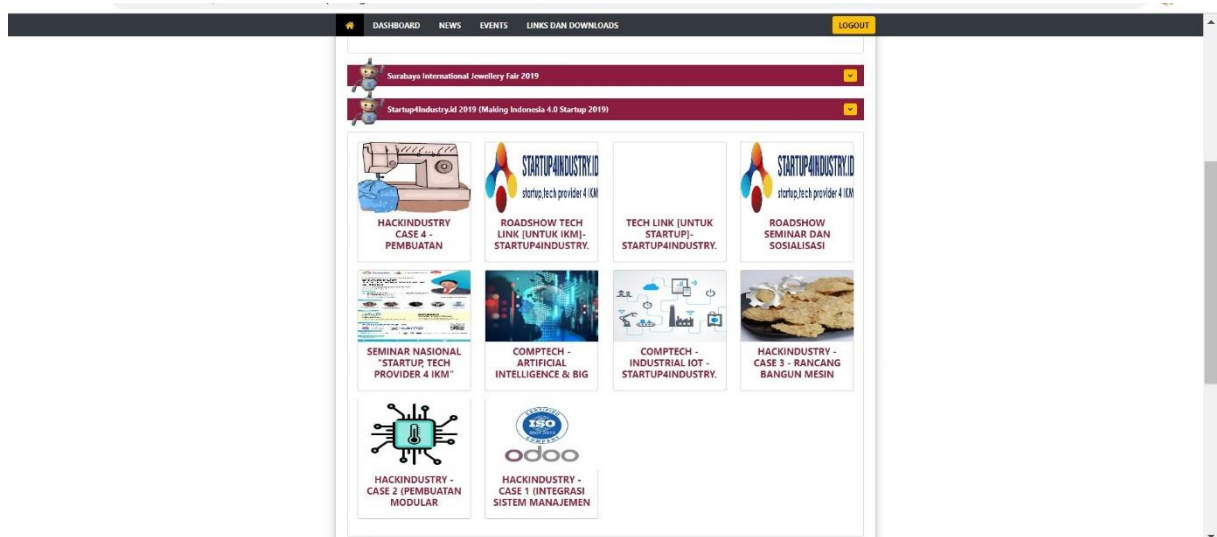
DASHBOARD NEWS EVENTS LINKS DAN DOWNLOADS LOGOUT

Surabaya International Jewellery Fair 2019

Startup4Industry.id 2019 (Making Indonesia 4.0 Startup 2019)

HACKINDUSTRY CASE 4 - PEMBUATAN

STARTUP4INDUSTRY.ID
startup,tech provider 4 IKM
ROADSHOW TECH LINK [UNTUK IKM]-STARTUP4INDUSTRY.

TECH LINK [UNTUK STARTUP]-STARTUP4INDUSTRY.

STARTUP4INDUSTRY.ID
startup,tech provider 4 IKM
ROADSHOW SEMINAR DAN SOSIALISASI

SEMINAR NASIONAL "STARTUP, TECH PROVIDER 4 IKM"

COMPTECH - ARTIFICIAL INTELLIGENCE & BIG

COMPTECH - INDUSTRIAL IOT - STARTUP4INDUSTRY.

HACKINDUSTRY - CASE 3 - RANCANG BANGUN MESIN

HACKINDUSTRY - CASE 2 (PEMBUATAN MODULAR

ISO
odoo
HACKINDUSTRY - CASE 1 (INTEGRASI SISTEM MANAJEMEN